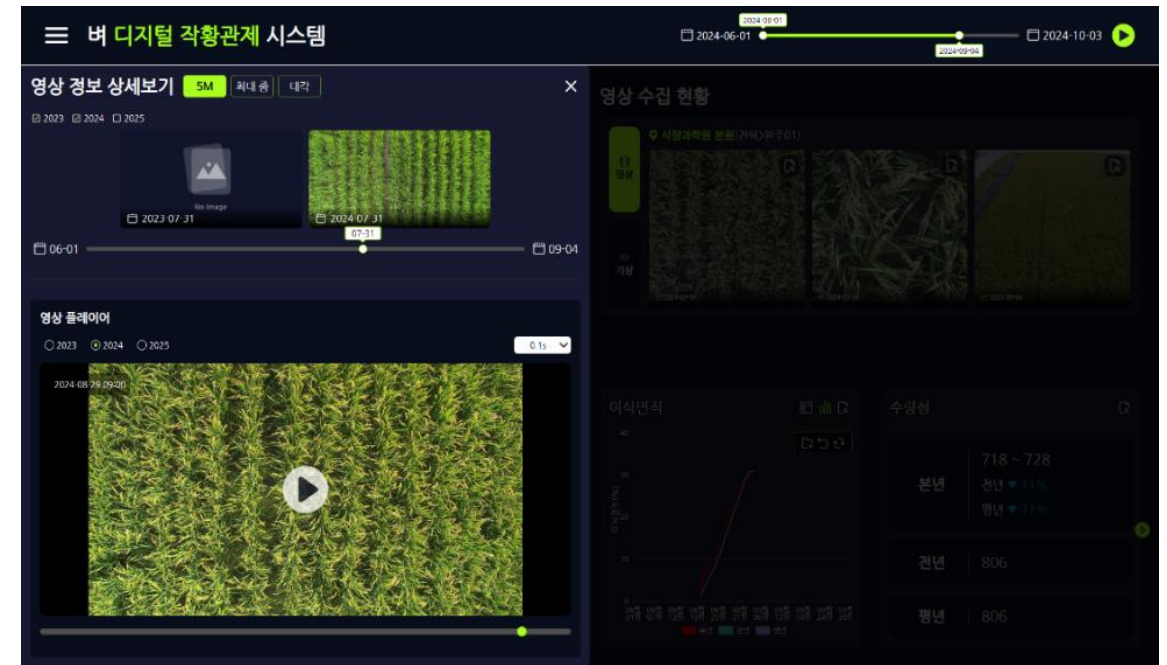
벼 디지털 작황관제 시스템

2024-06-01
2024-06-01
2024-09-04
2024-10-03

영상 정보 상세보기 5M 최대 줌 대각

☑2023 ☑2024 ☐2025

No Image
2023-07-31
2024-07-31

06-01
07-31
09-04

영상 플레이어

○2023 ◉2024 ○2025

0.1s

2024-08-29 09:00

영상 수집 현황

시험과학원 본원(전북/완주01)

영상

기상

이식면적

수량성

본년
718 ~ 728
전년 ▼ 11%
평년 ▼ 11%

전년 806

평년 806